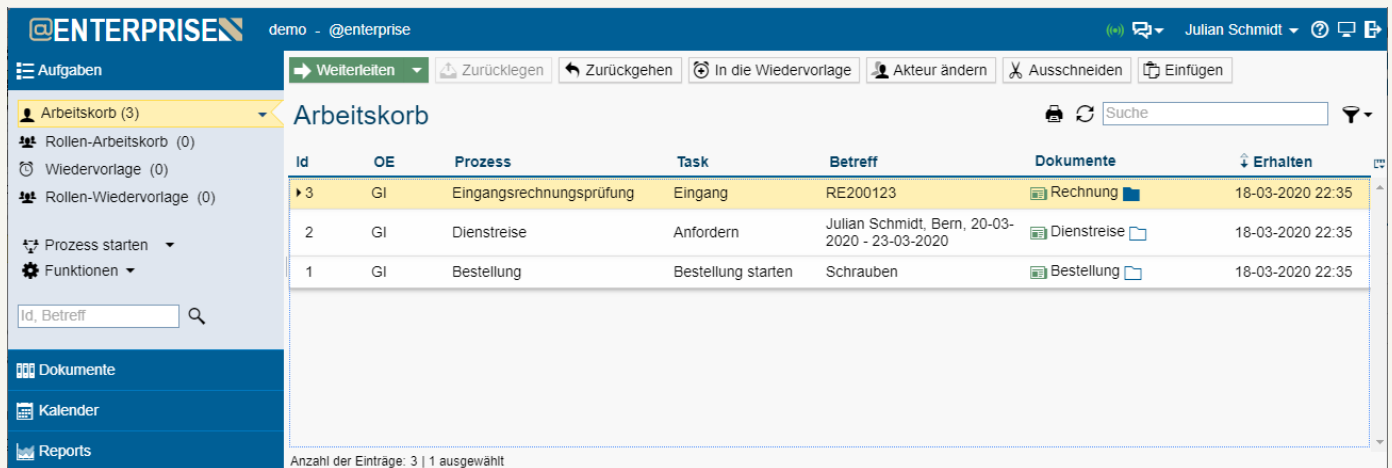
@ENTERPRISE demo - @enterprise Julian Schmidt

Aufgaben

Arbeitskorb (3)
Rollen-Arbeitskorb (0)
Wiedervorlage (0)
Rollen-Wiedervorlage (0)

Prozess starten
Funktionen

Id, Betreff

Dokumente
Kalender
Reports

Weiterleiten | Zurücklegen | Zurückgehen | In die Wiedervorlage | Akteur ändern | Ausschneiden | Einfügen

Arbeitskorb

Suche

| Id | OE | Prozess | Task | Betreff | Dokumente | Erhalten |
|---|---|---|---|---|---|---|
| 3 | GI | Eingangsrechnungsprüfung | Eingang | RE200123 | Rechnung | 18-03-2020 22:35 |
| 2 | GI | Dienstreise | Anfordern | Julian Schmidt, Bern, 20-03-2020 - 23-03-2020 | Dienstreise | 18-03-2020 22:35 |
| 1 | GI | Bestellung | Bestellung starten | Schrauben | Bestellung | 18-03-2020 22:35 |

Anzahl der Einträge: 3 | 1 ausgewählt